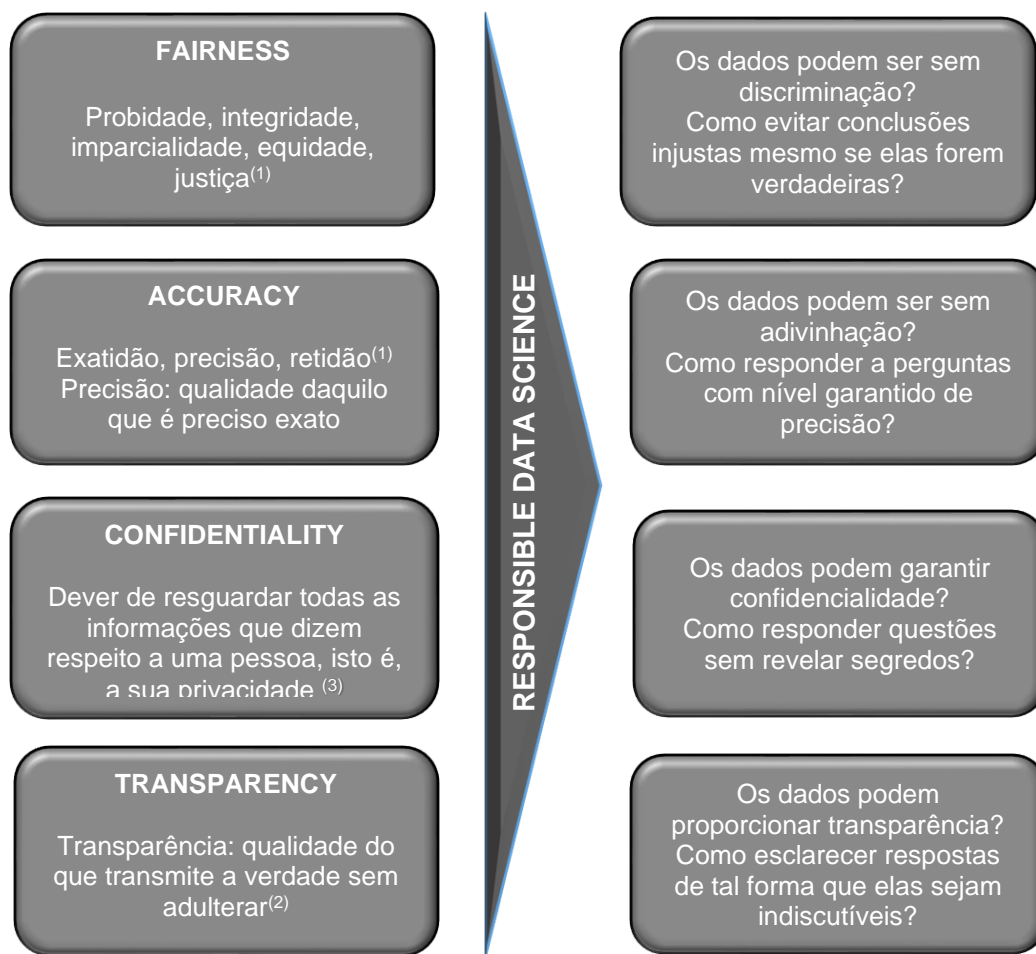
FAIRNESS

Probidade, integridade, imparcialidade, equidade, justiça$^{(1)}$

ACCURACY

Exatidão, precisão, retidão$^{(1)}$
Precisão: qualidade daquilo que é preciso exato

CONFIDENTIALITY

Dever de resguardar todas as informações que dizem respeito a uma pessoa, isto é, a sua privacidade $^{(3)}$

TRANSPARENCY

Transparência: qualidade do que transmite a verdade sem adulterar$^{(2)}$

RESPONSIBLE DATA SCIENCE

Os dados podem ser sem discriminação?
Como evitar conclusões injustas mesmo se elas forem verdadeiras?

Os dados podem ser sem adivinhação?
Como responder a perguntas com nível garantido de precisão?

Os dados podem garantir confidencialidade?
Como responder questões sem revelar segredos?

Os dados podem proporcionar transparência?
Como esclarecer respostas de tal forma que elas sejam indiscutíveis?